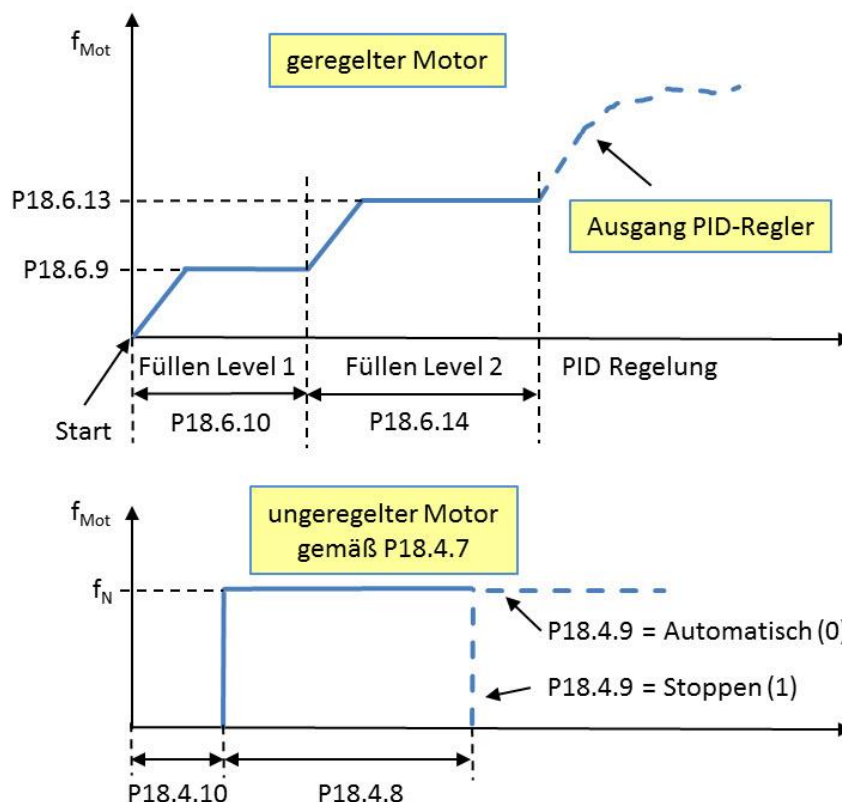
$f_{Mot}$

geregelter Motor

P18.6.13

Ausgang PID-Regler

P18.6.9

Füllen Level 1

Füllen Level 2

PID Regelung

Start

P18.6.10

P18.6.14

$f_{Mot}$

ungeregelter Motor gemäß P18.4.7

$f_N$

P18.4.9 = Automatisch (0)

P18.4.9 = Stoppen (1)

P18.4.10

P18.4.8